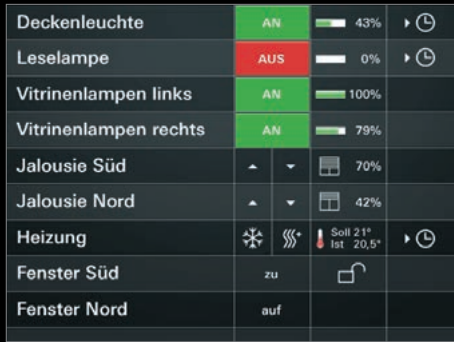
| Deckenleuchte | AN | 43% | |
|---|---|---|---|
| Leselampe | AUS | 0% | |
| Vitrinenlampen links | AN | 100% | |
| Vitrinenlampen rechts | AN | 79% | |
| Jalousie Süd | | 70% | |
| Jalousie Nord | | 42% | |
| Heizung | | Soll 21° Ist 20,5° | |
| Fenster Süd | zu | | |
| Fenster Nord | auf | | |